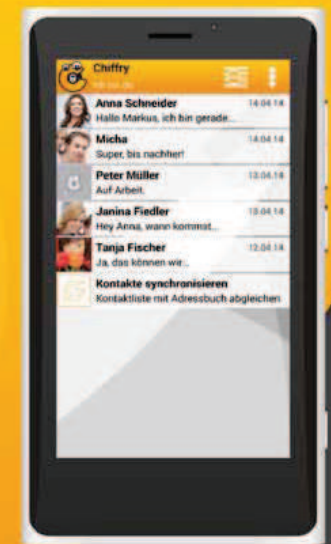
Chiffry
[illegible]

Anna Schneider 14.04.14
Hallo Markus, ich bin gerade...

Micha 14.04.14
Super, bis nachher!

Peter Müller 13.04.14
Auf Arbeit.

Janina Fiedler 13.04.14
Hey Anna, wann kommst...

Tanja Fischer 12.04.14
Ja, das können wir...

Kontakte synchronisieren
Kontaktliste mit Adressbuch abgleichen